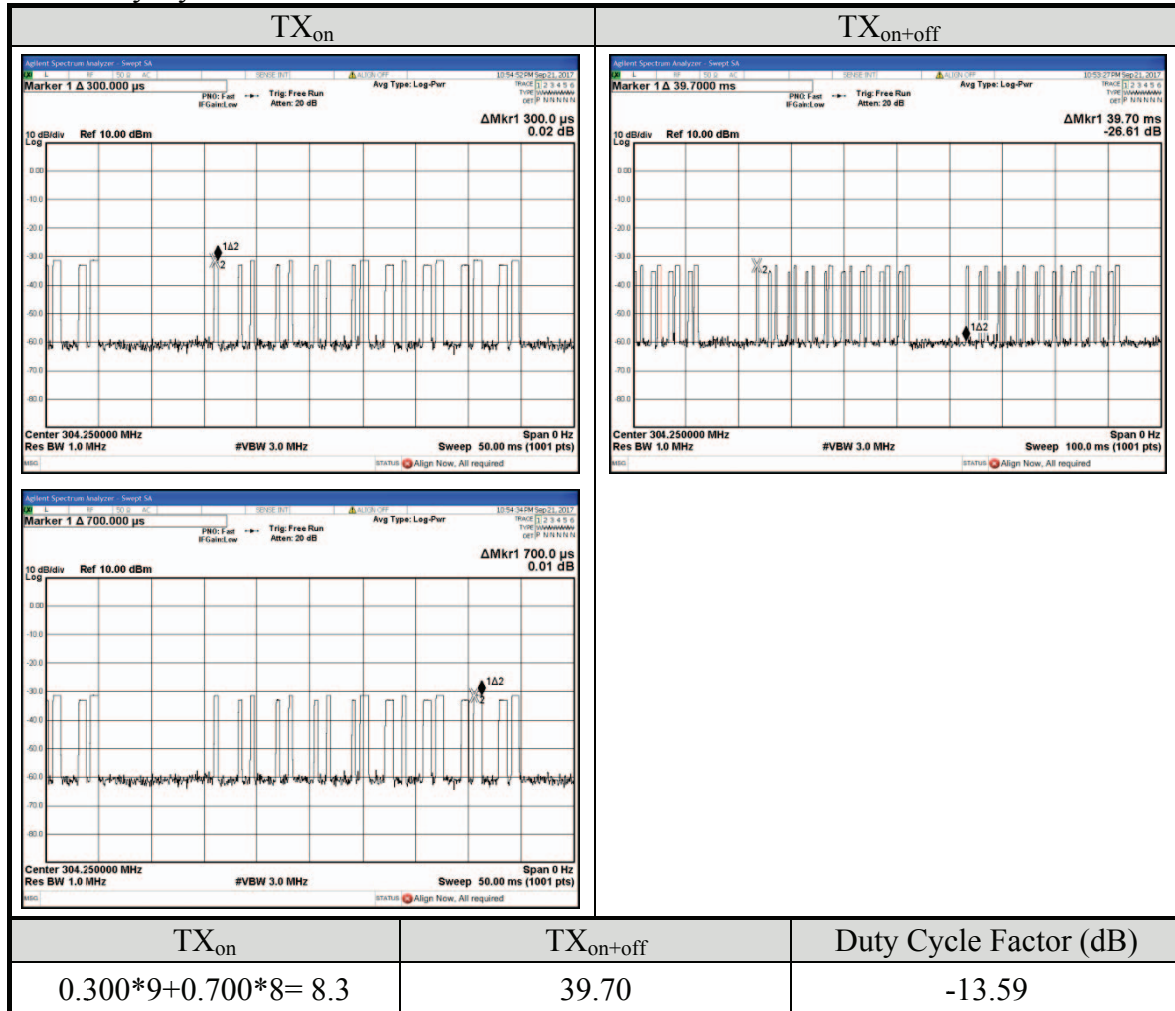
| $TX_{on}$ | $TX_{on+off}$ |
|---|---|
| Agilent Spectrum Analyzer - Swept SA
L RF 50 Ω AC SENSE:INT ALIGN OFF 10:54:52PM Sep 21, 2017
Marker 1 Δ 300.000 µs PNO: Fast IFGain:Low Trig: Free Run Atten: 20 dB Avg Type: Log-Pwr TRACE 1 2 3 4 5 6 TYPE WWWWWW DET P N N N N N
ΔMkr1 300.0 µs 0.02 dB
10 dB/div Ref 10.00 dBm Log
0.00 -10.0 -20.0 -30.0 -40.0 -50.0 -60.0 -70.0 -80.0
1Δ2 2
Center 304.250000 MHz Res BW 1.0 MHz #VBW 3.0 MHz Span 0 Hz Sweep 50.00 ms (1001 pts)
MSG STATUS Align Now, All required | Agilent Spectrum Analyzer - Swept SA
L RF 50 Ω AC SENSE:INT ALIGN OFF 10:53:27PM Sep 21, 2017
Marker 1 Δ 39.7000 ms PNO: Fast IFGain:Low Trig: Free Run Atten: 20 dB Avg Type: Log-Pwr TRACE 1 2 3 4 5 6 TYPE WWWWWW DET P N N N N N
ΔMkr1 39.70 ms -26.61 dB
10 dB/div Ref 10.00 dBm Log
0.00 -10.0 -20.0 -30.0 -40.0 -50.0 -60.0 -70.0 -80.0
2 1Δ2
Center 304.250000 MHz Res BW 1.0 MHz #VBW 3.0 MHz Span 0 Hz Sweep 100.0 ms (1001 pts)
MSG STATUS Align Now, All required |
| Agilent Spectrum Analyzer - Swept SA
L RF 50 Ω AC SENSE:INT ALIGN OFF 10:54:34PM Sep 21, 2017
Marker 1 Δ 700.000 µs PNO: Fast IFGain:Low Trig: Free Run Atten: 20 dB Avg Type: Log-Pwr TRACE 1 2 3 4 5 6 TYPE WWWWWW DET P N N N N N
ΔMkr1 700.0 µs 0.01 dB
10 dB/div Ref 10.00 dBm Log
0.00 -10.0 -20.0 -30.0 -40.0 -50.0 -60.0 -70.0 -80.0
1Δ2 2
Center 304.250000 MHz Res BW 1.0 MHz #VBW 3.0 MHz Span 0 Hz Sweep 50.00 ms (1001 pts)
MSG STATUS Align Now, All required | |

| $TX_{on}$ | $TX_{on+off}$ | Duty Cycle Factor (dB) |
|---|---|---|
| 0.300*9+0.700*8= 8.3 | 39.70 | -13.59 |